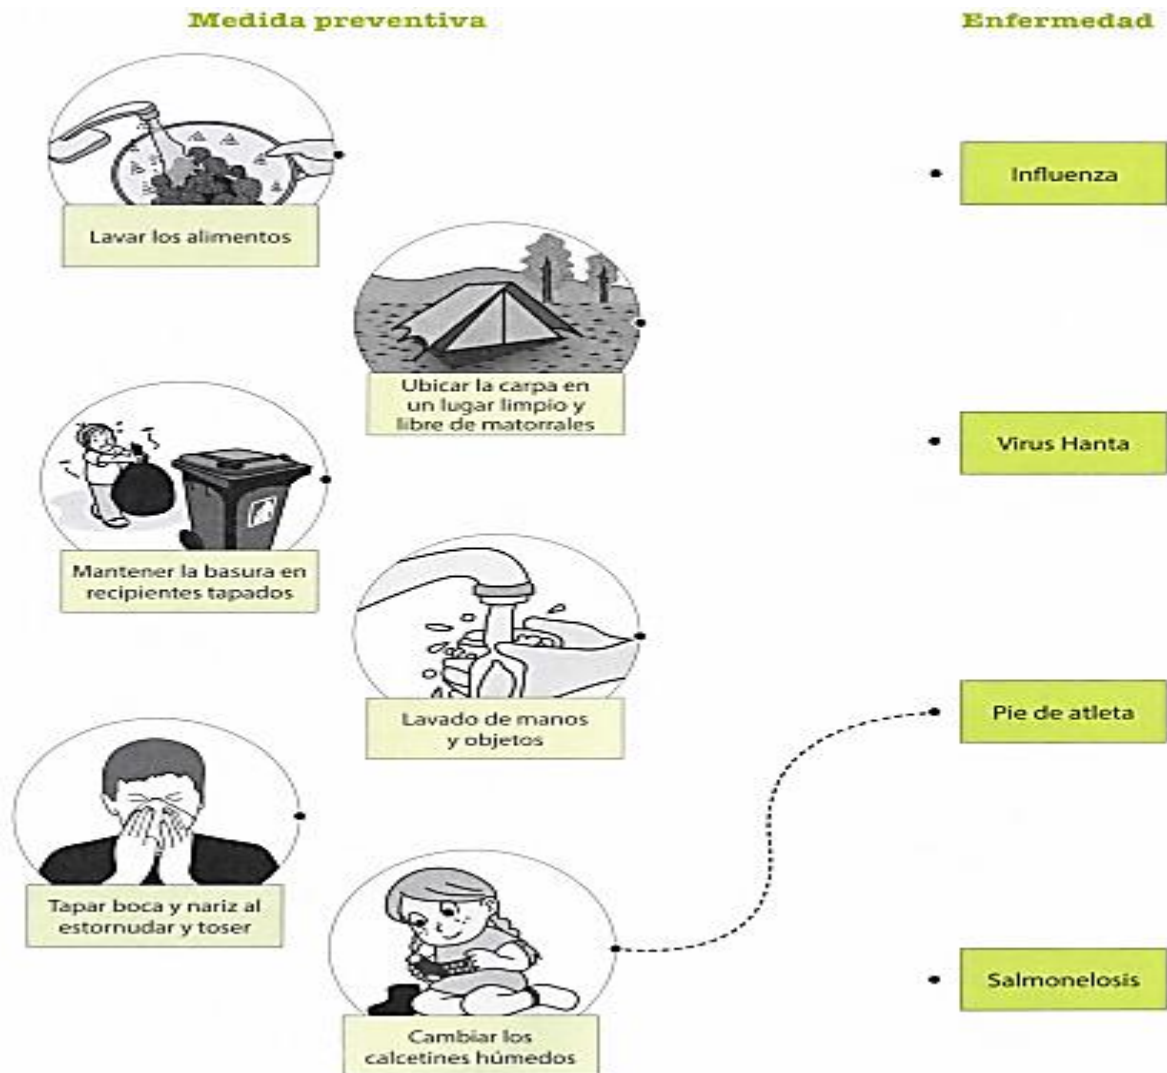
Medida preventiva

Enfermedad

Lavar los alimentos

Influenza

Ubicar la carpa en un lugar limpio y libre de matorrales

Mantener la basura en recipientes tapados

Virus Hanta

Lavado de manos y objetos

Pie de atleta

Tapar boca y nariz al estornudar y toser

Cambiar los calcetines húmedos

Salmonelosis